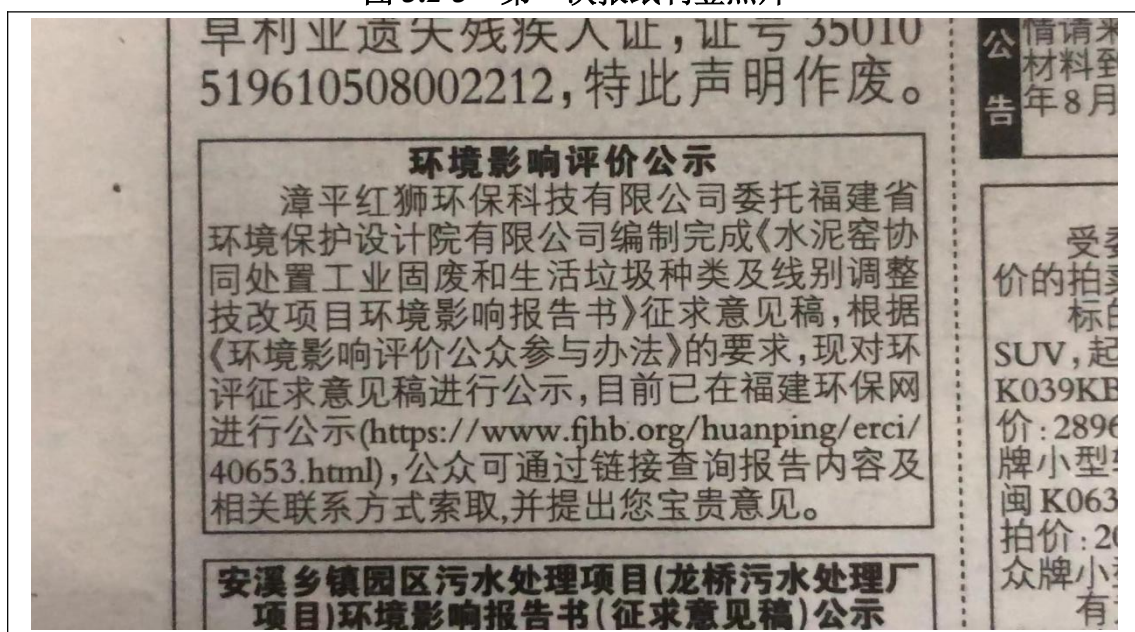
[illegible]
早利业遗失残疾人证，证号35010519610508002212，特此声明作废。

环境影响评价公示
漳平红狮环保科技有限公司委托福建省环境保护设计院有限公司编制完成《水泥窑协同处置工业固废和生活垃圾种类及线别调整技改项目环境影响报告书》征求意见稿，根据《环境影响评价公众参与办法》的要求，现对环评征求意见稿进行公示，目前已在福建环保网进行公示(https://www.fjhb.org/huanping/erci/40653.html)，公众可通过链接查询报告内容及相关联系方式索取,并提出您宝贵意见。

安溪乡镇园区污水处理项目(龙桥污水处理厂项目)环境影响报告书(征求意见稿)公示

公告
情请来
材料到
年8月

受委
价的拍卖
标的
SUV，起
K039KB
价：2896
牌小型车
闽K063
拍价：2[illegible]
众牌小
有